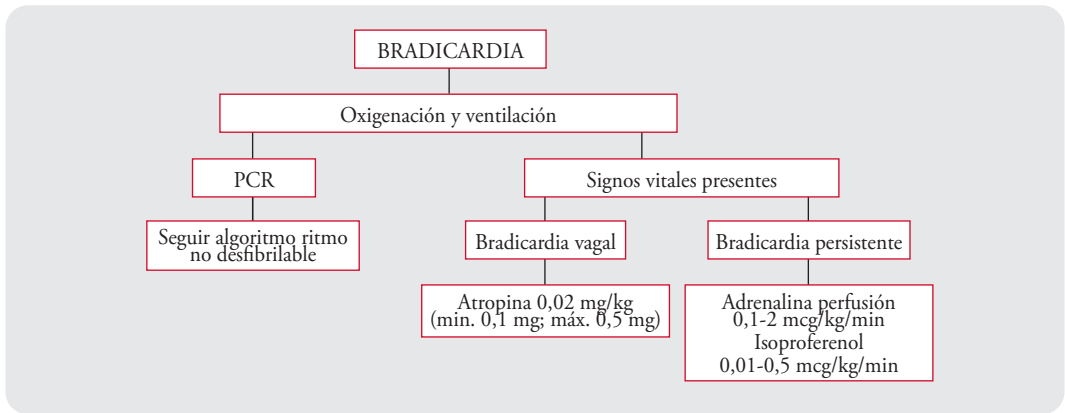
BRADICARDIA

Oxigenación y ventilación

PCR

Seguir algoritmo ritmo no desfibrilable

Signos vitales presentes

Bradicardia vagal

Atropina 0,02 mg/kg (min. 0,1 mg; máx. 0,5 mg)

Bradicardia persistente

Adrenalina perfusión 0,1-2 mcg/kg/min
Isoproferenol
0,01-0,5 mcg/kg/min